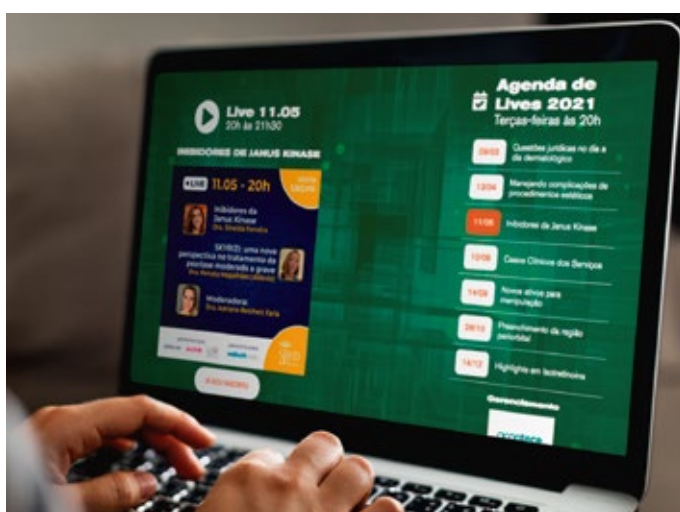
Live 11.05
20h às 21h30

INIBIDORES DE JANUS KINASE

LIVE 11.05 - 20h

Inibidores da Janus Kinase
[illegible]

SKYRIZI: uma nova perspectiva no tratamento da psoríase moderada a grave
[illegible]

Moderadora:
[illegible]

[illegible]

Agenda de Lives 2021
Terças-feiras às 20h

Questões jurídicas no dia a dia dermatológico

Manejando complicações de procedimentos estéticos

11/05 Inibidores de Janus Kinase

Casos Clínicos dos Serviços

Novos ativos para manipulação

Preenchimento de região periorbital

Highlights em tecnologia

Gerenciamento